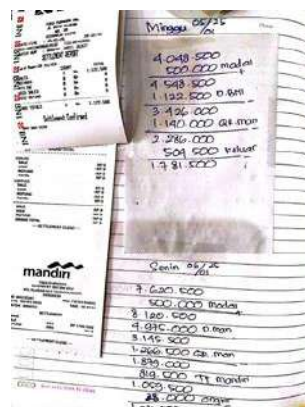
Minggu 05/25 /01

4.048.500
500.000 modal
4.548.500
1.422.500 D.BRI
3.126.000
1.140.000 QR.man
2.286.000
504.500 keluar
1.781.500

Settlement Confirmed

mandiri

Senin 06/25 /01

7.620.500
500.000 modal
8.120.500
4.975.000 D.man
3.145.500
1.266.500 QR.man
1.879.000
819.000 TT mandiri
1.060.500
25.000 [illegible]
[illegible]